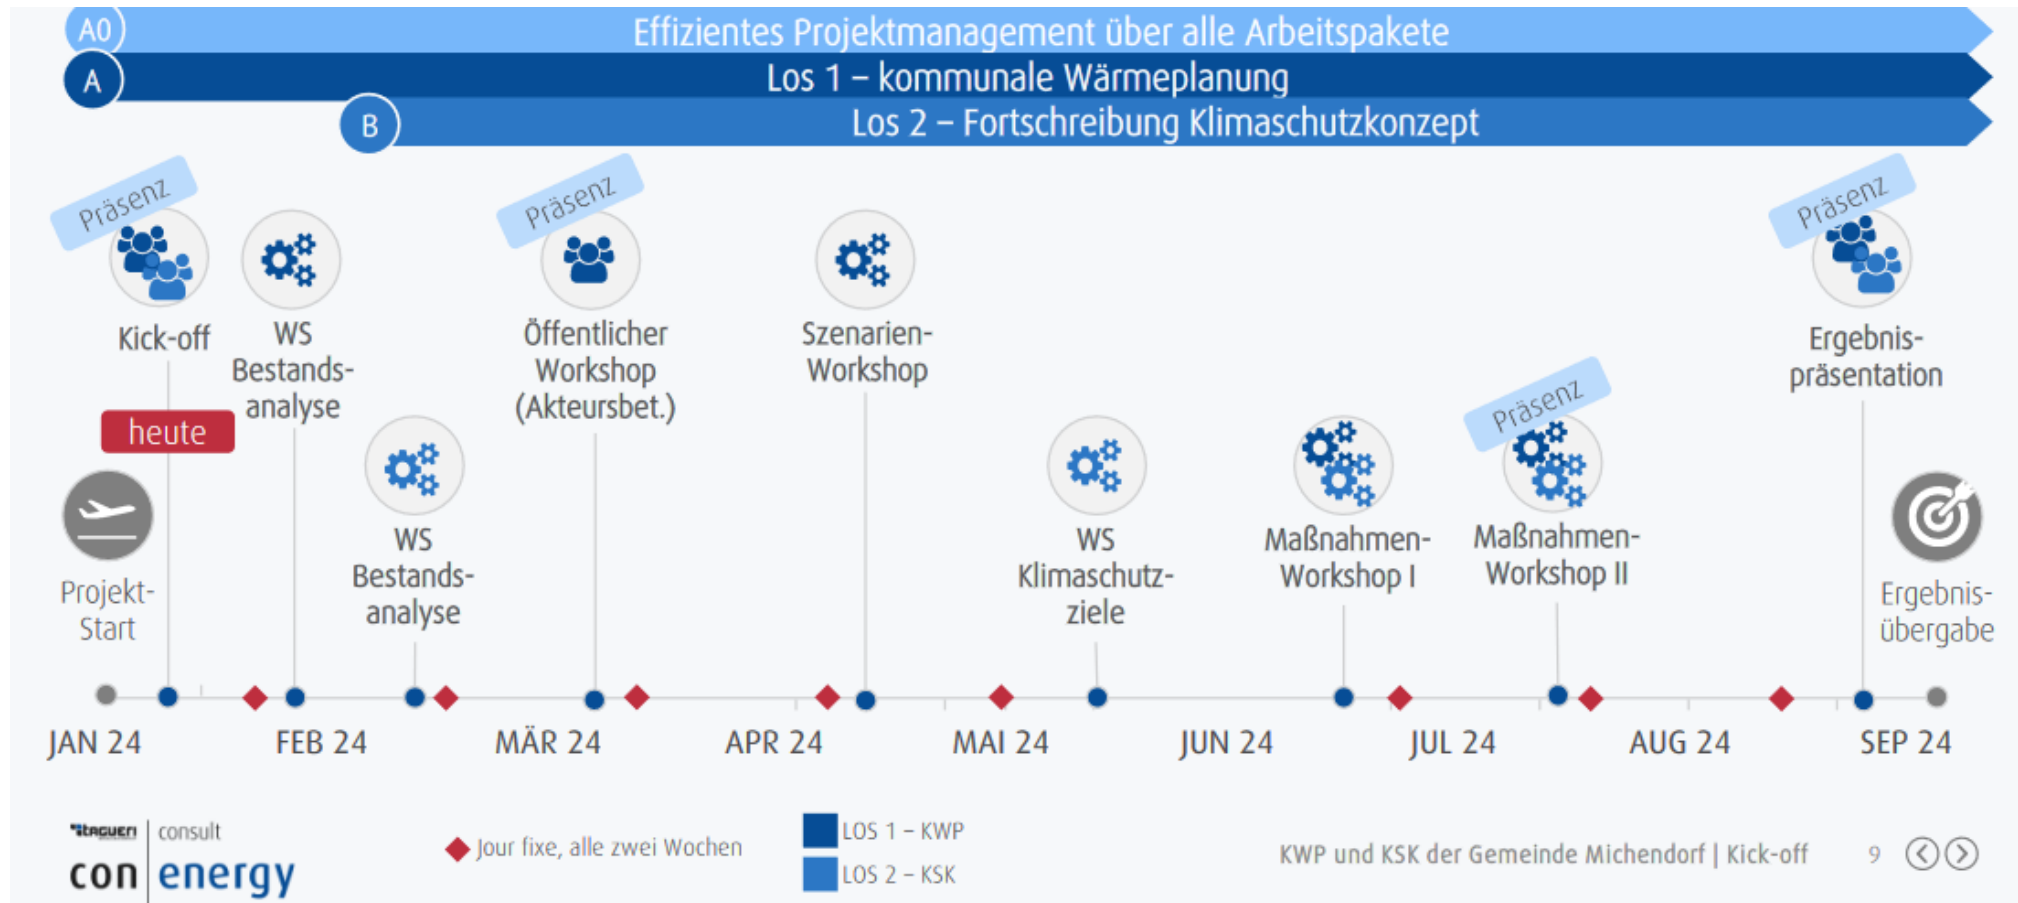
A0 Effizientes Projektmanagement über alle Arbeitspakete

A Los 1 – kommunale Wärmeplanung

B Los 2 – Fortschreibung Klimaschutzkonzept

Präsenz

Kick-off

heute

Projekt-Start

WS Bestands-analyse

WS Bestands-analyse

Präsenz

Öffentlicher Workshop (Akteursbet.)

Szenarien-Workshop

WS Klimaschutz-ziele

Maßnahmen-Workshop I

Präsenz

Maßnahmen-Workshop II

Präsenz

Ergebnis-präsentation

Ergebnis-übergabe

JAN 24 FEB 24 MÄR 24 APR 24 MAI 24 JUN 24 JUL 24 AUG 24 SEP 24

stadtwerk consult
con energy

Jour fixe, alle zwei Wochen

LOS 1 – KWP
LOS 2 – KSK

KWP und KSK der Gemeinde Michendorf | Kick-off 9